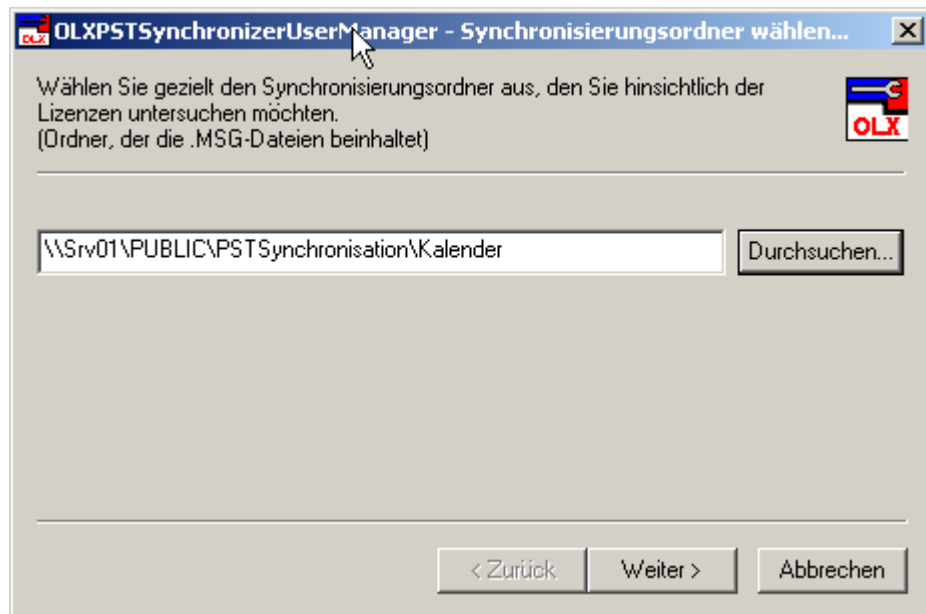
OLXPSTSynchronizerUserManager - Synchronisierungsordner wählen...

Wählen Sie gezielt den Synchronisierungsordner aus, den Sie hinsichtlich der Lizenzen untersuchen möchten.
(Ordner, der die .MSG-Dateien beinhaltet)

OLX

\\Srv01\PUBLIC\PSTSynchronisation\Kalender

Durchsuchen...

< Zurück

Weiter >

Abbrechen